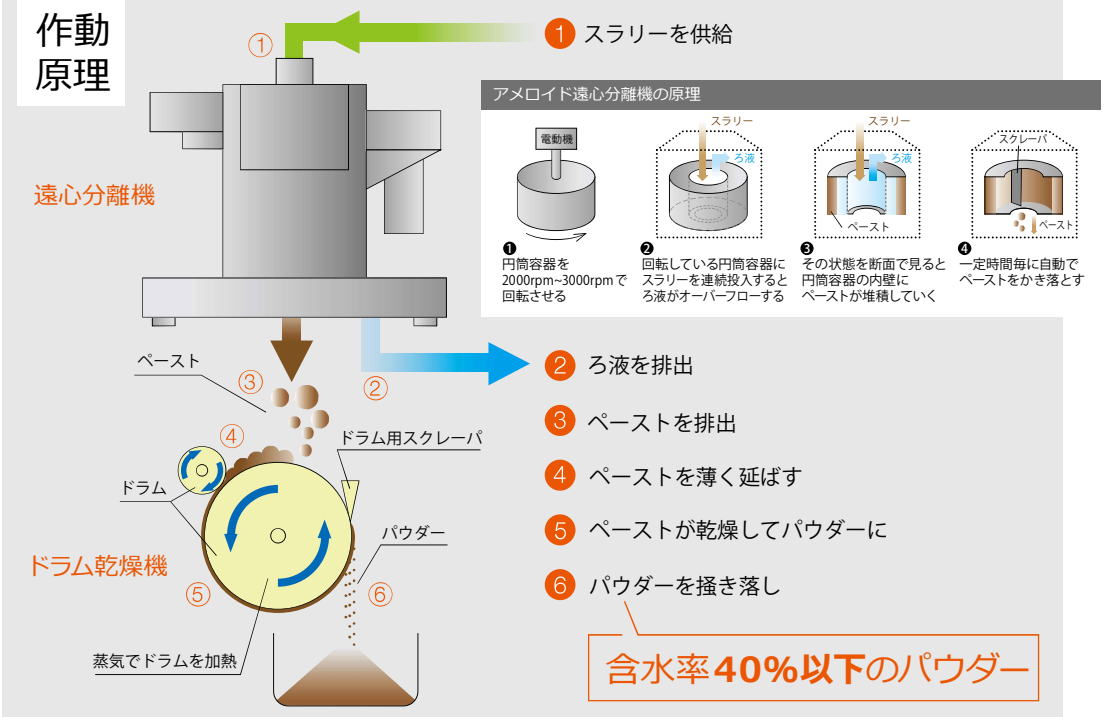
作動原理

①

1 スラリーを供給

遠心分離機

アメロイド遠心分離機の原理

電動機

スラリー

ろ液

スラリー

ろ液

ペースト

スクレーパ

ペースト

❶ 円筒容器を2000rpm~3000rpmで回転させる

❷ 回転している円筒容器にスラリーを連続投入するとろ液がオーバーフローする

❸ その状態を断面で見ると円筒容器の内壁にペーストが堆積していく

❹ 一定時間毎に自動でペーストをかき落とす

ペースト

③

②

2 ろ液を排出

④

3 ペーストを排出

ドラム用スクレーパ

ドラム

4 ペーストを薄く延ばす

パウダー

ドラム乾燥機

5 ペーストが乾燥してパウダーに

⑤

⑥

6 パウダーを掻き落し

蒸気でドラムを加熱

含水率40%以下のパウダー